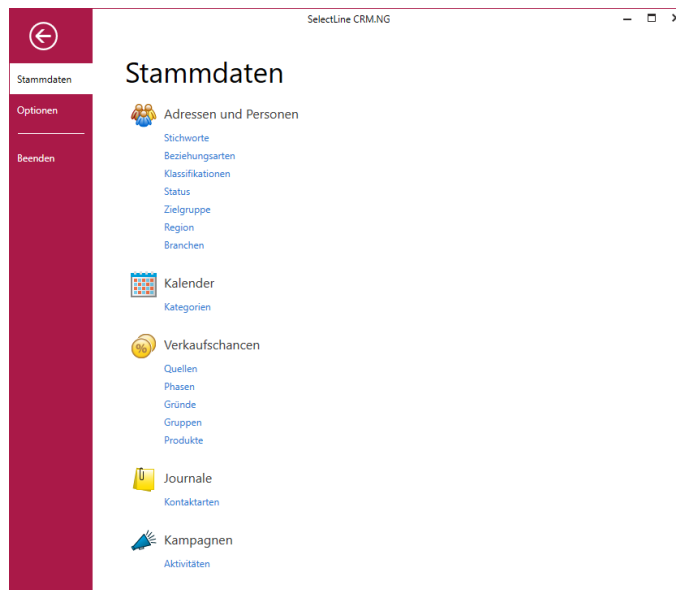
SelectLine CRM.NG

Stammdaten
Optionen
Beenden

Stammdaten

Adressen und Personen
Stichworte
Beziehungsarten
Klassifikationen
Status
Zielgruppe
Region
Branchen

Kalender
Kategorien

Verkaufschancen
Quellen
Phasen
Gründe
Gruppen
Produkte

Journale
Kontaktarten

Kampagnen
Aktivitäten